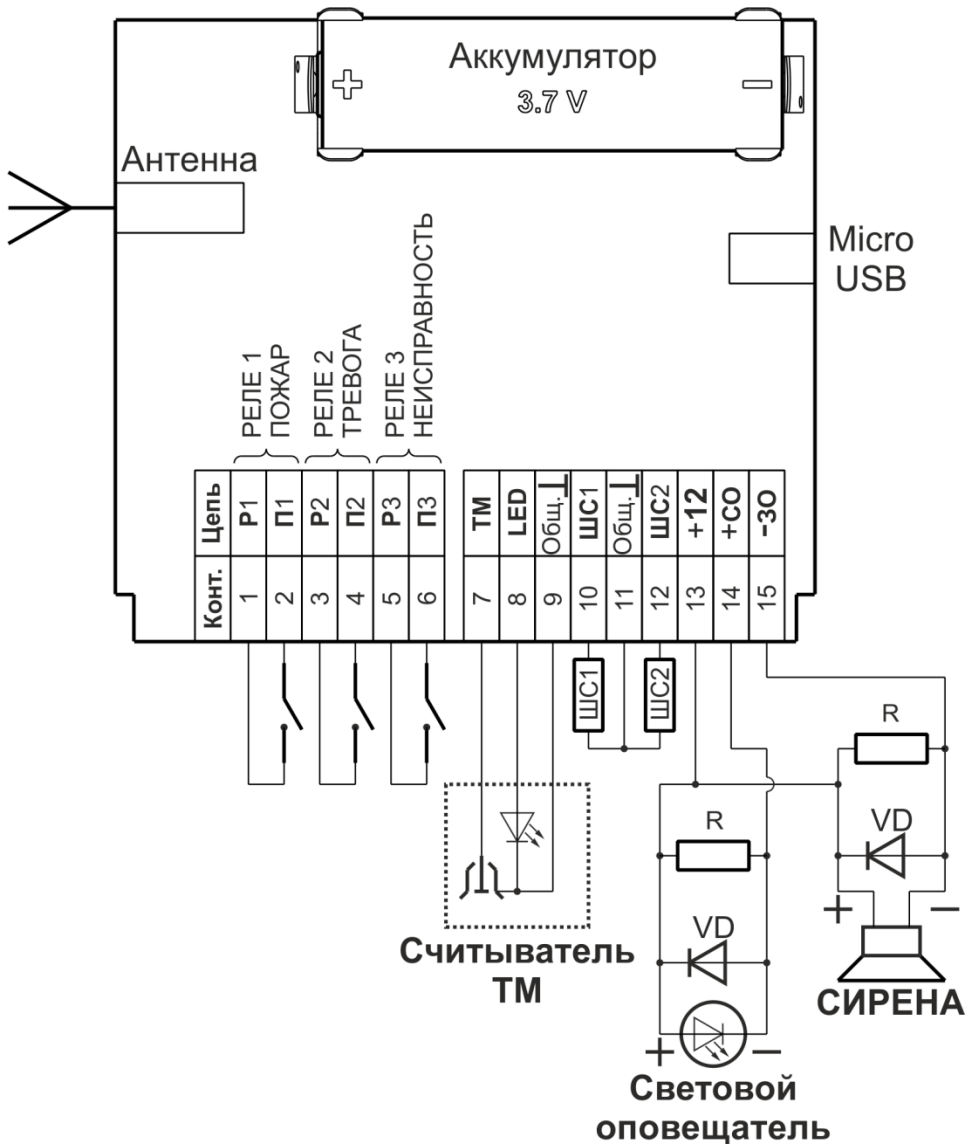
Аккумулятор
3.7 V
+
−
Антенна
Micro USB

РЕЛЕ 1 ПОЖАР
РЕЛЕ 2 ТРЕВОГА
РЕЛЕ 3 НЕИСПРАВНОСТЬ

| Цепь | Р1 | П1 | Р2 | П2 | Р3 | П3 | ТМ | LED | Общ. | ШС1 | Общ. | ШС2 | +12 | +СО | -ЗО |
|---|---|---|---|---|---|---|---|---|---|---|---|---|---|---|---|
| Конт. | 1 | 2 | 3 | 4 | 5 | 6 | 7 | 8 | 9 | 10 | 11 | 12 | 13 | 14 | 15 |

ШС1
ШС2
R
VD
R
VD
+
−
СИРЕНА
Считыватель ТМ
+
−
Световой оповещатель